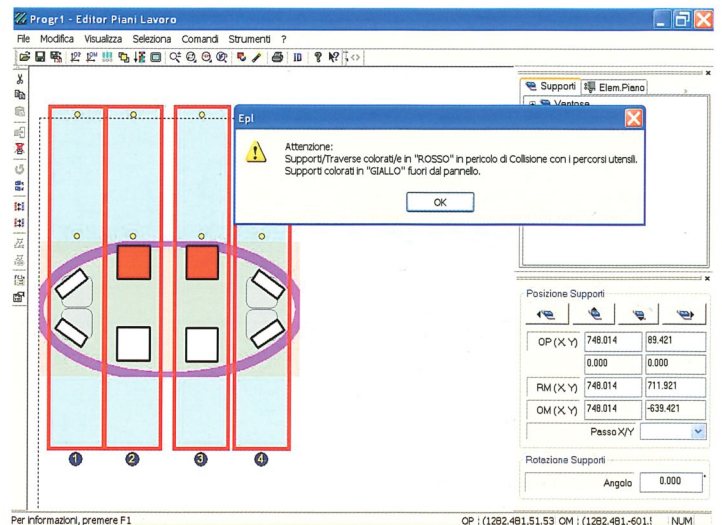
Progr1 - Editor Piani Lavoro

File Modifica Visualizza Seleziona Comandi Strumenti ?

Supporti Elem.Piano

Ventose

Epl

Attenzione:
Supporti/Traverse colorati/e in "ROSSO" in pericolo di Collisione con i percorsi utensili.
Supporti colorati in "GIALLO" fuori dal pannello.

OK

Posizione Supporti

| | | |
|---|---|---|
| OP (X,Y) | 748.014 | 89.421 |
| | 0.000 | 0.000 |
| RM (X,Y) | 748.014 | 711.921 |
| OM (X,Y) | 748.014 | -639.421 |

Passo X/Y

Rotazione Supporti

Angolo 0.000

1 2 3 4

Per informazioni, premere F1

OP : (1282.481,51.53 OM : (1282.481,-601.! NUM